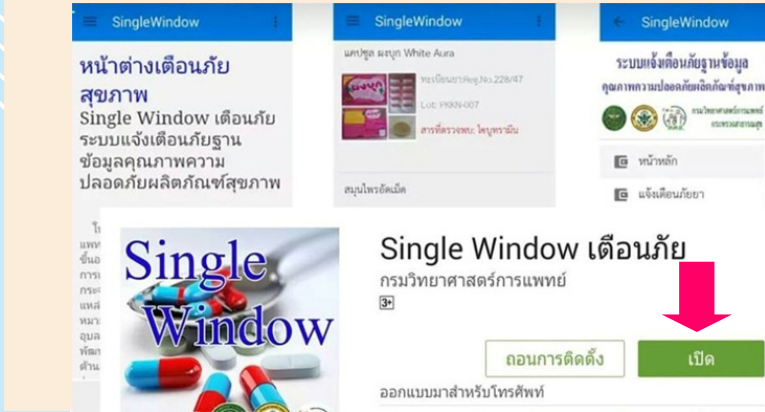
SingleWindow

หน้าต่างเตือนภัยสุขภาพ

Single Window เตือนภัย ระบบแจ้งเตือนภัยฐานข้อมูลคุณภาพความปลอดภัยผลิตภัณฑ์สุขภาพ

SingleWindow

แคปซูล ผงบุก White Aura

ทะเบียนยา/Reg.No.228/47

Lot: YKKN-007

สารที่ตรวจพบ: ไซบูทรามีน

สมุนไพรอัดเม็ด

SingleWindow

ระบบแจ้งเตือนภัยฐานข้อมูล

คุณภาพความปลอดภัยผลิตภัณฑ์สุขภาพ

กรมวิทยาศาสตร์การแพทย์ กระทรวงสาธารณสุข

หน้าหลัก

แจ้งเตือนภัยยา

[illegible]

Single Window

Single Window เตือนภัย

กรมวิทยาศาสตร์การแพทย์

3+

ถอนการติดตั้ง

เปิด

ออกแบบมาสำหรับโทรศัพท์